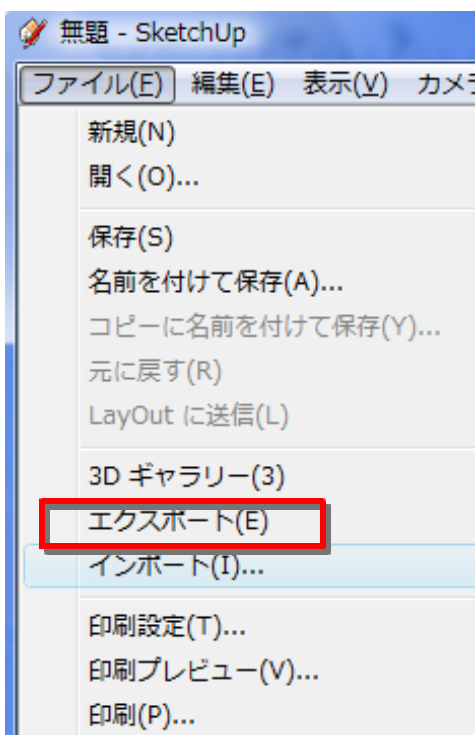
無題 - SketchUp

ファイル(F) 編集(E) 表示(V) カメラ

新規(N)
開く(O)...

保存(S)
名前を付けて保存(A)...
コピーに名前を付けて保存(Y)...
元に戻す(R)
LayOut に送信(L)

3D ギャラリー(3)
エクスポート(E)
インポート(I)...

印刷設定(T)...
印刷プレビュー(V)...
印刷(P)...